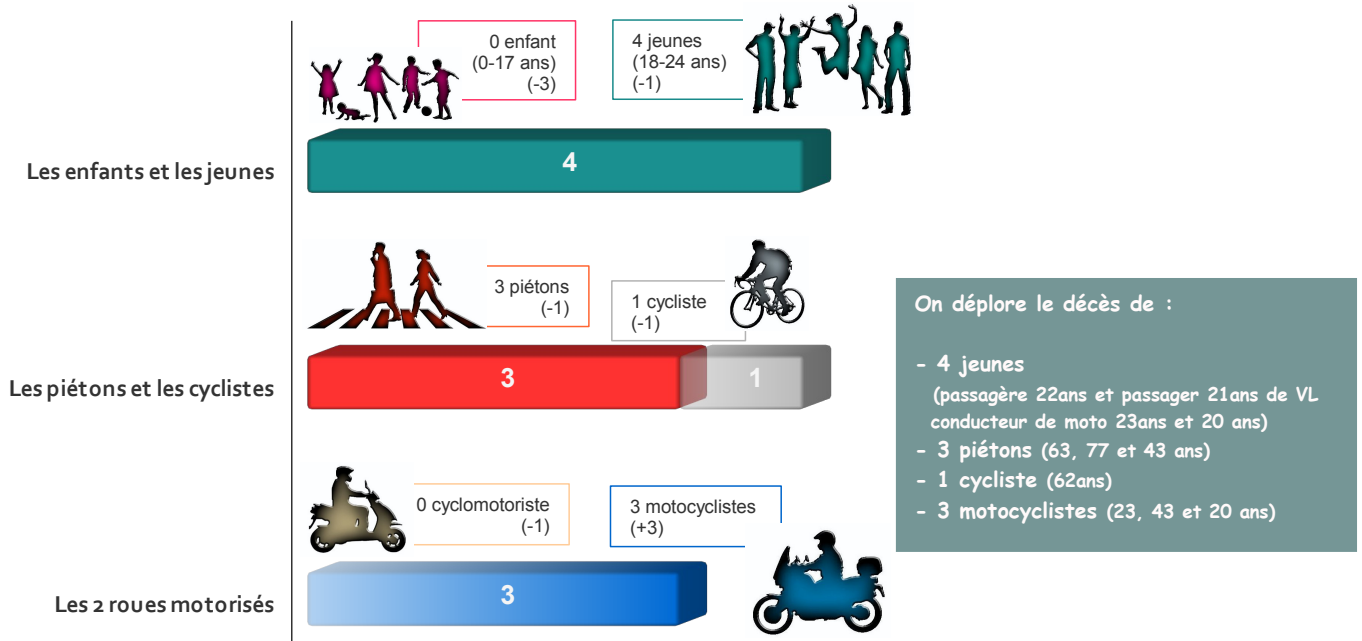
0 enfant
(0-17 ans)
(-3)

4 jeunes
(18-24 ans)
(-1)

Les enfants et les jeunes

4

3 piétons
(-1)

1 cycliste
(-1)

Les piétons et les cyclistes

3

1

0 cyclomotoriste
(-1)

3 motocyclistes
(+3)

Les 2 roues motorisés

3

On déplore le décès de :

- 4 jeunes
(passagère 22ans et passager 21ans de VL conducteur de moto 23ans et 20 ans)
- 3 piétons (63, 77 et 43 ans)
- 1 cycliste (62ans)
- 3 motocyclistes (23, 43 et 20 ans)